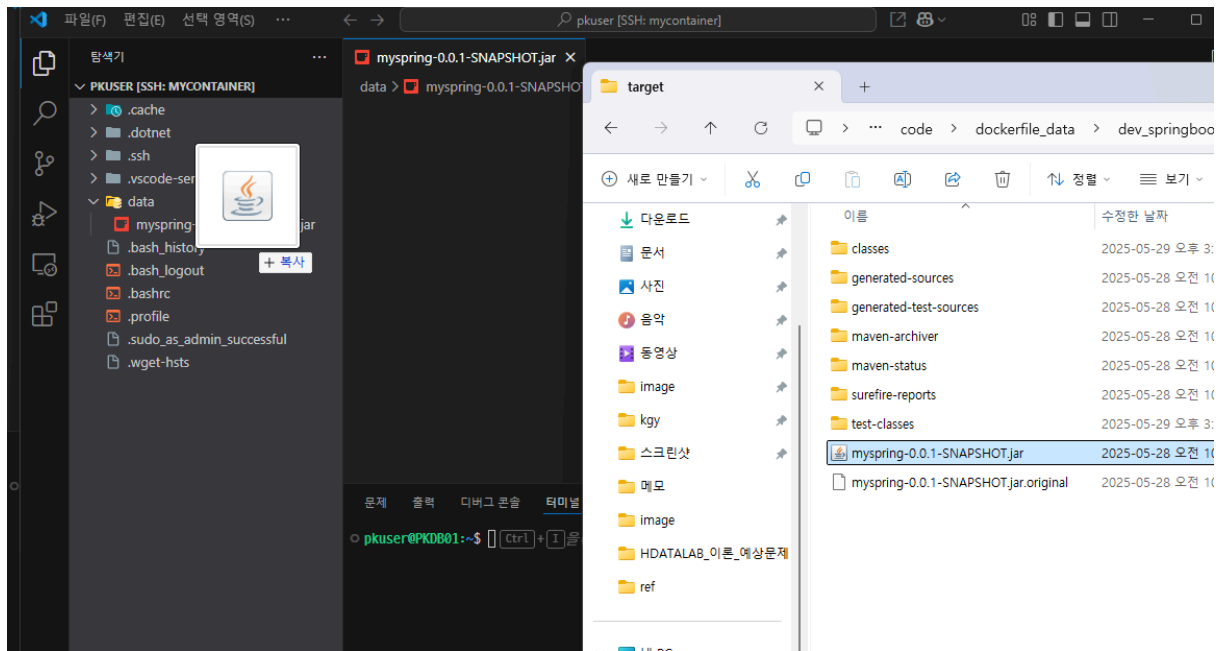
파일(F) 편집(E) 선택 영역(S) ···

pkuser [SSH: mycontainer]

탐색기 ···

PKUSER [SSH: MYCONTAINER]

.cache
.dotnet
.ssh
.vscode-ser
data
myspring-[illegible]jar
.bash_history
.bash_logout
.bashrc
.profile
.sudo_as_admin_successful
.wget-hsts

+ 복사

myspring-0.0.1-SNAPSHOT.jar ×

data > myspring-0.0.1-SNAPSHOT

문제 출력 디버그 콘솔 터미널

pkuser@PKDB01:~$ Ctrl + I 을

target ×  +

code > dockerfile_data > dev_springboo

새로 만들기 ⌄   정렬 ⌄   보기 ⌄

다운로드
문서
사진
음악
동영상
image
kgy
스크린샷
메모
image
HDATALAB_이론_예상문제
ref

| 이름 | 수정한 날짜 |
|---|---|
| classes | 2025-05-29 오후 3: |
| generated-sources | 2025-05-28 오전 1( |
| generated-test-sources | 2025-05-28 오전 1( |
| maven-archiver | 2025-05-28 오전 1( |
| maven-status | 2025-05-28 오전 1( |
| surefire-reports | 2025-05-28 오전 1( |
| test-classes | 2025-05-29 오후 3: |
| myspring-0.0.1-SNAPSHOT.jar | 2025-05-28 오전 1( |
| myspring-0.0.1-SNAPSHOT.jar.original | 2025-05-28 오전 1( |